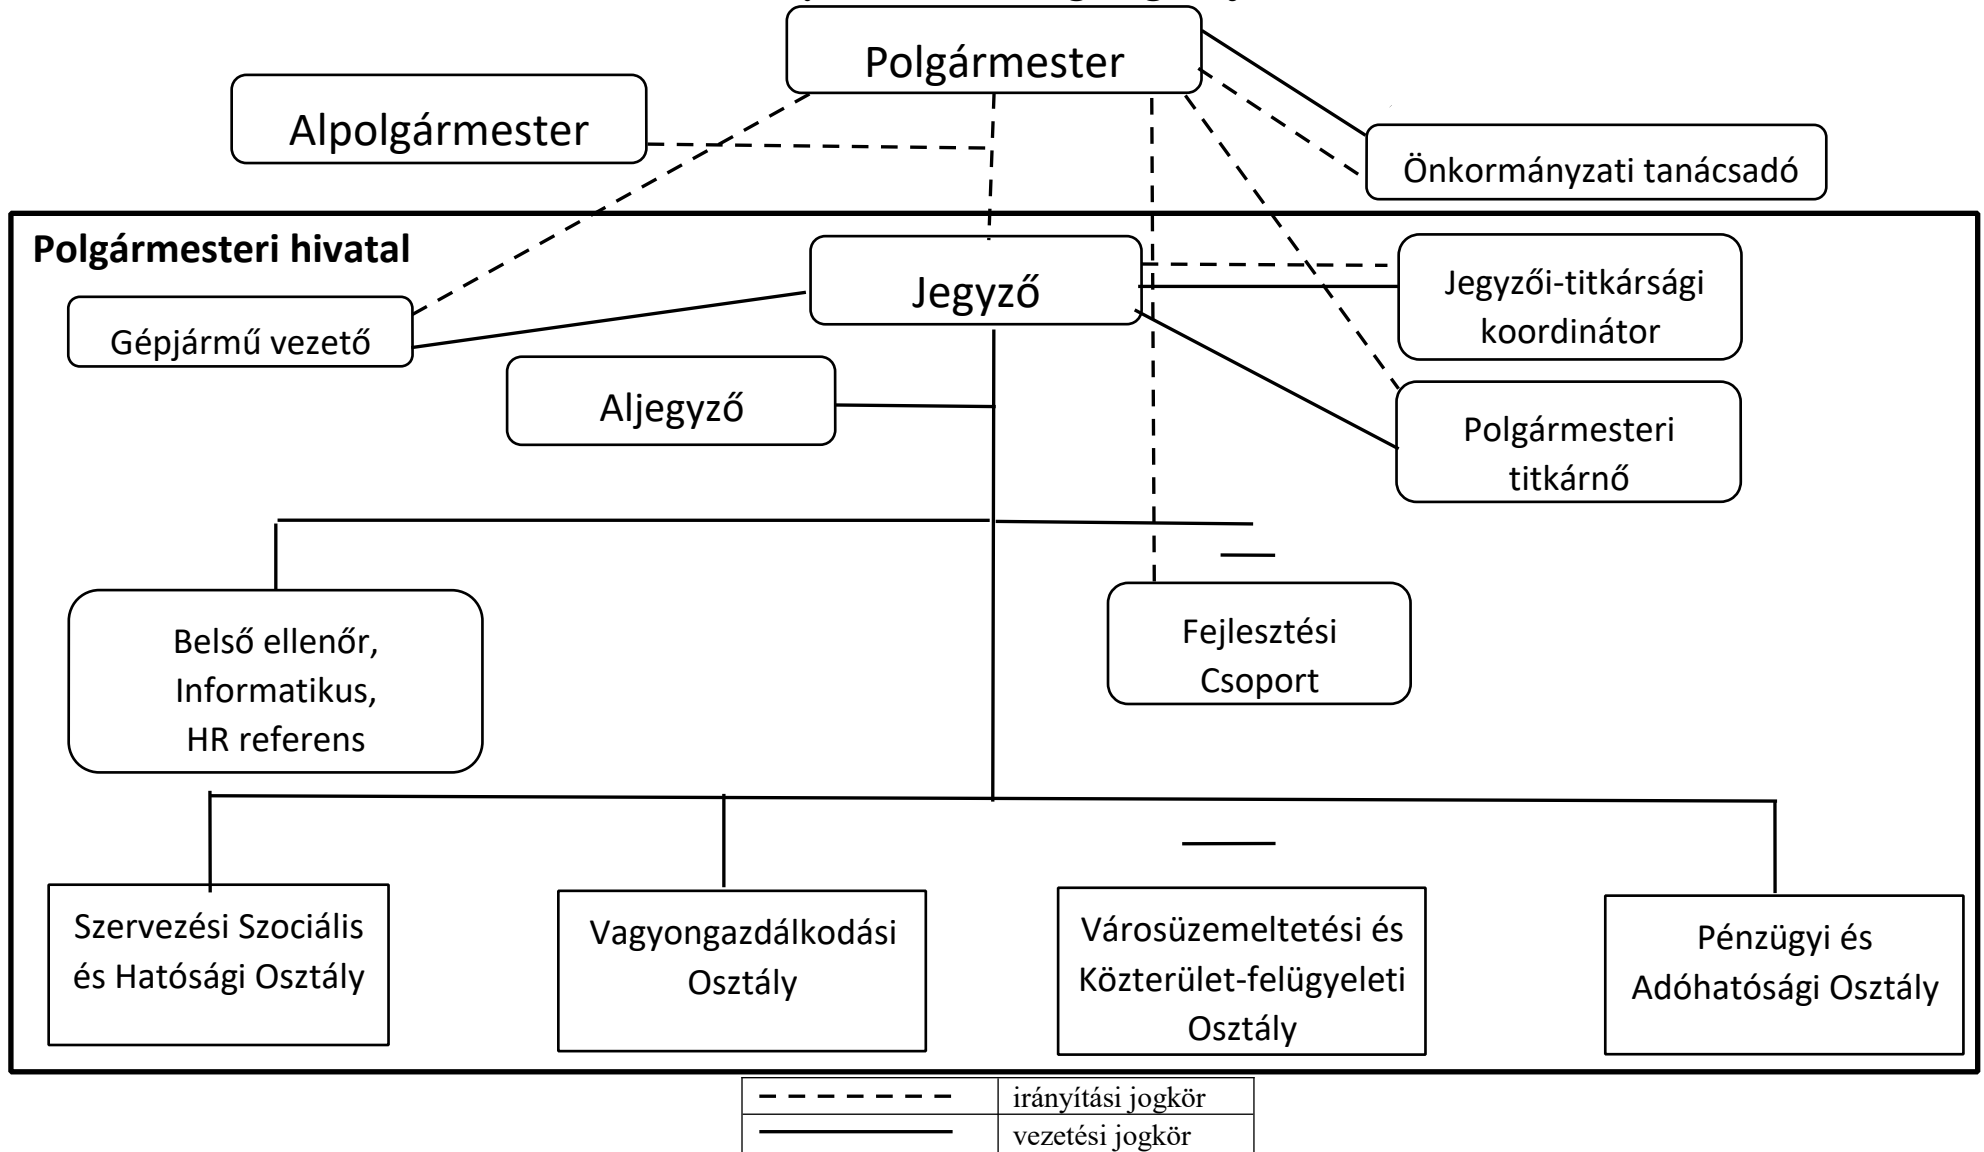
Polgármester

Alpolgármester

Önkormányzati tanácsadó

Polgármesteri hivatal

Jegyző

Jegyzői-titkársági koordinátor

Gépjármű vezető

Aljegyző

Polgármesteri titkárnő

Belső ellenőr, Informatikus, HR referens

Fejlesztési Csoport

Szervezési Szociális és Hatósági Osztály

Vagyongazdálkodási Osztály

Városüzemeltetési és Közterület-felügyeleti Osztály

Pénzügyi és Adóhatósági Osztály

| | |
|---|---|
| – – – – – – | irányítási jogkör |
| ——— | vezetési jogkör |